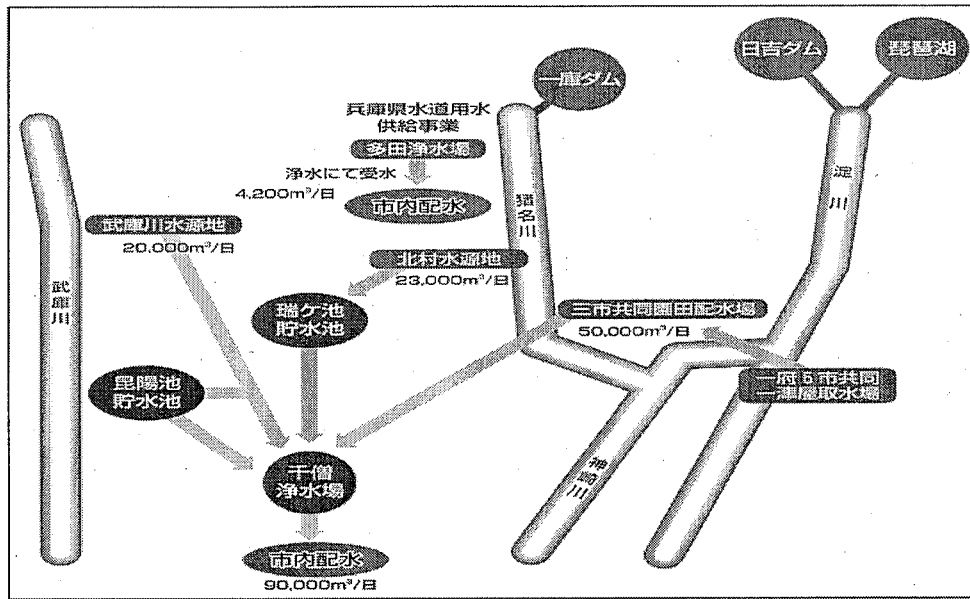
日吉ダム

琵琶湖

一庫ダム

兵庫県水道用水供給事業

多田浄水場

浄水にて受水
4,200m³/日

市内配水

淀川

猪名川

武庫川水源地
20,000m³/日

北村水源地
23,000m³/日

武庫川

瑞ケ池貯水池

三市共同園田配水場
50,000m³/日

昆陽池貯水池

一府5市共同一津屋取水場

千僧浄水場

神崎川

市内配水
90,000m³/日